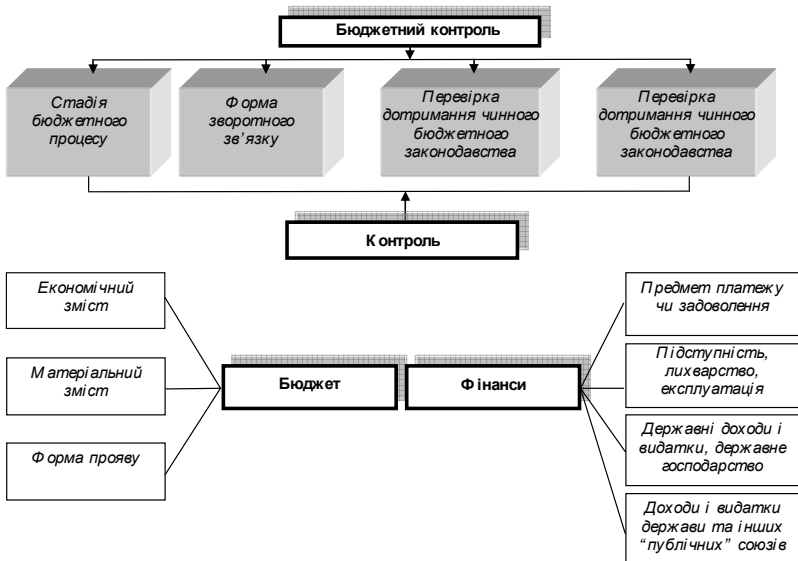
Бюджетний контроль

Стадія бюджетного процесу

Форма зворотного зв'язку

Перевірка дотримання чинного бюджетного законодавства

Перевірка дотримання чинного бюджетного законодавства

Контроль

Економічний зміст

Матеріальний зміст

Форма прояву

Бюджет

Фінанси

Предмет платежу чи задоволення

Підступність, лихварство, експлуатація

Державні доходи і видатки, державне господарство

Доходи і видатки держави та інших "публічних" союзів